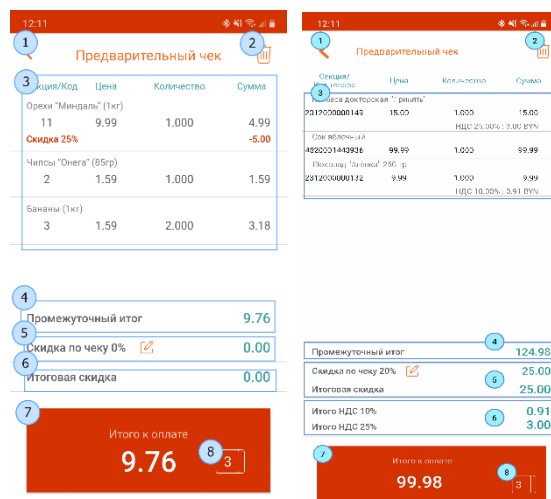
12:11

1 Предварительный чек 2

3
Секция/Код | Цена | Количество | Сумма

Орехи "Миндаль" (1кг)
11 9.99 1.000 4.99
Скидка 25% -5.00

Чипсы "Онега" (85гр)
2 1.59 1.000 1.59

Бананы (1кг)
3 1.59 2.000 3.18

4 Промежуточный итог 9.76
5 Скидка по чеку 0% 0.00
6 Итоговая скидка 0.00

7 Итого к оплате
9.76
8 3

12:11

1 Предварительный чек 2

Секция/Код | Цена | Количество | Сумма
3
Колбаса докторская "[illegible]"
2312000000149 15.00 1.000 15.00
НДС 25.00% : 3.00 BYN
Сок яблочный
4820001443936 99.99 1.000 99.99
Печенье "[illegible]" 250 гр
2312000000132 9.99 1.000 9.99
НДС 10.00% : 0.91 BYN

Промежуточный итог 4 124.98
Скидка по чеку 20% 5 25.00
Итоговая скидка 25.00
Итого НДС 10% 6 0.91
Итого НДС 25% 3.00

7 Итого к оплате
99.98
8 3